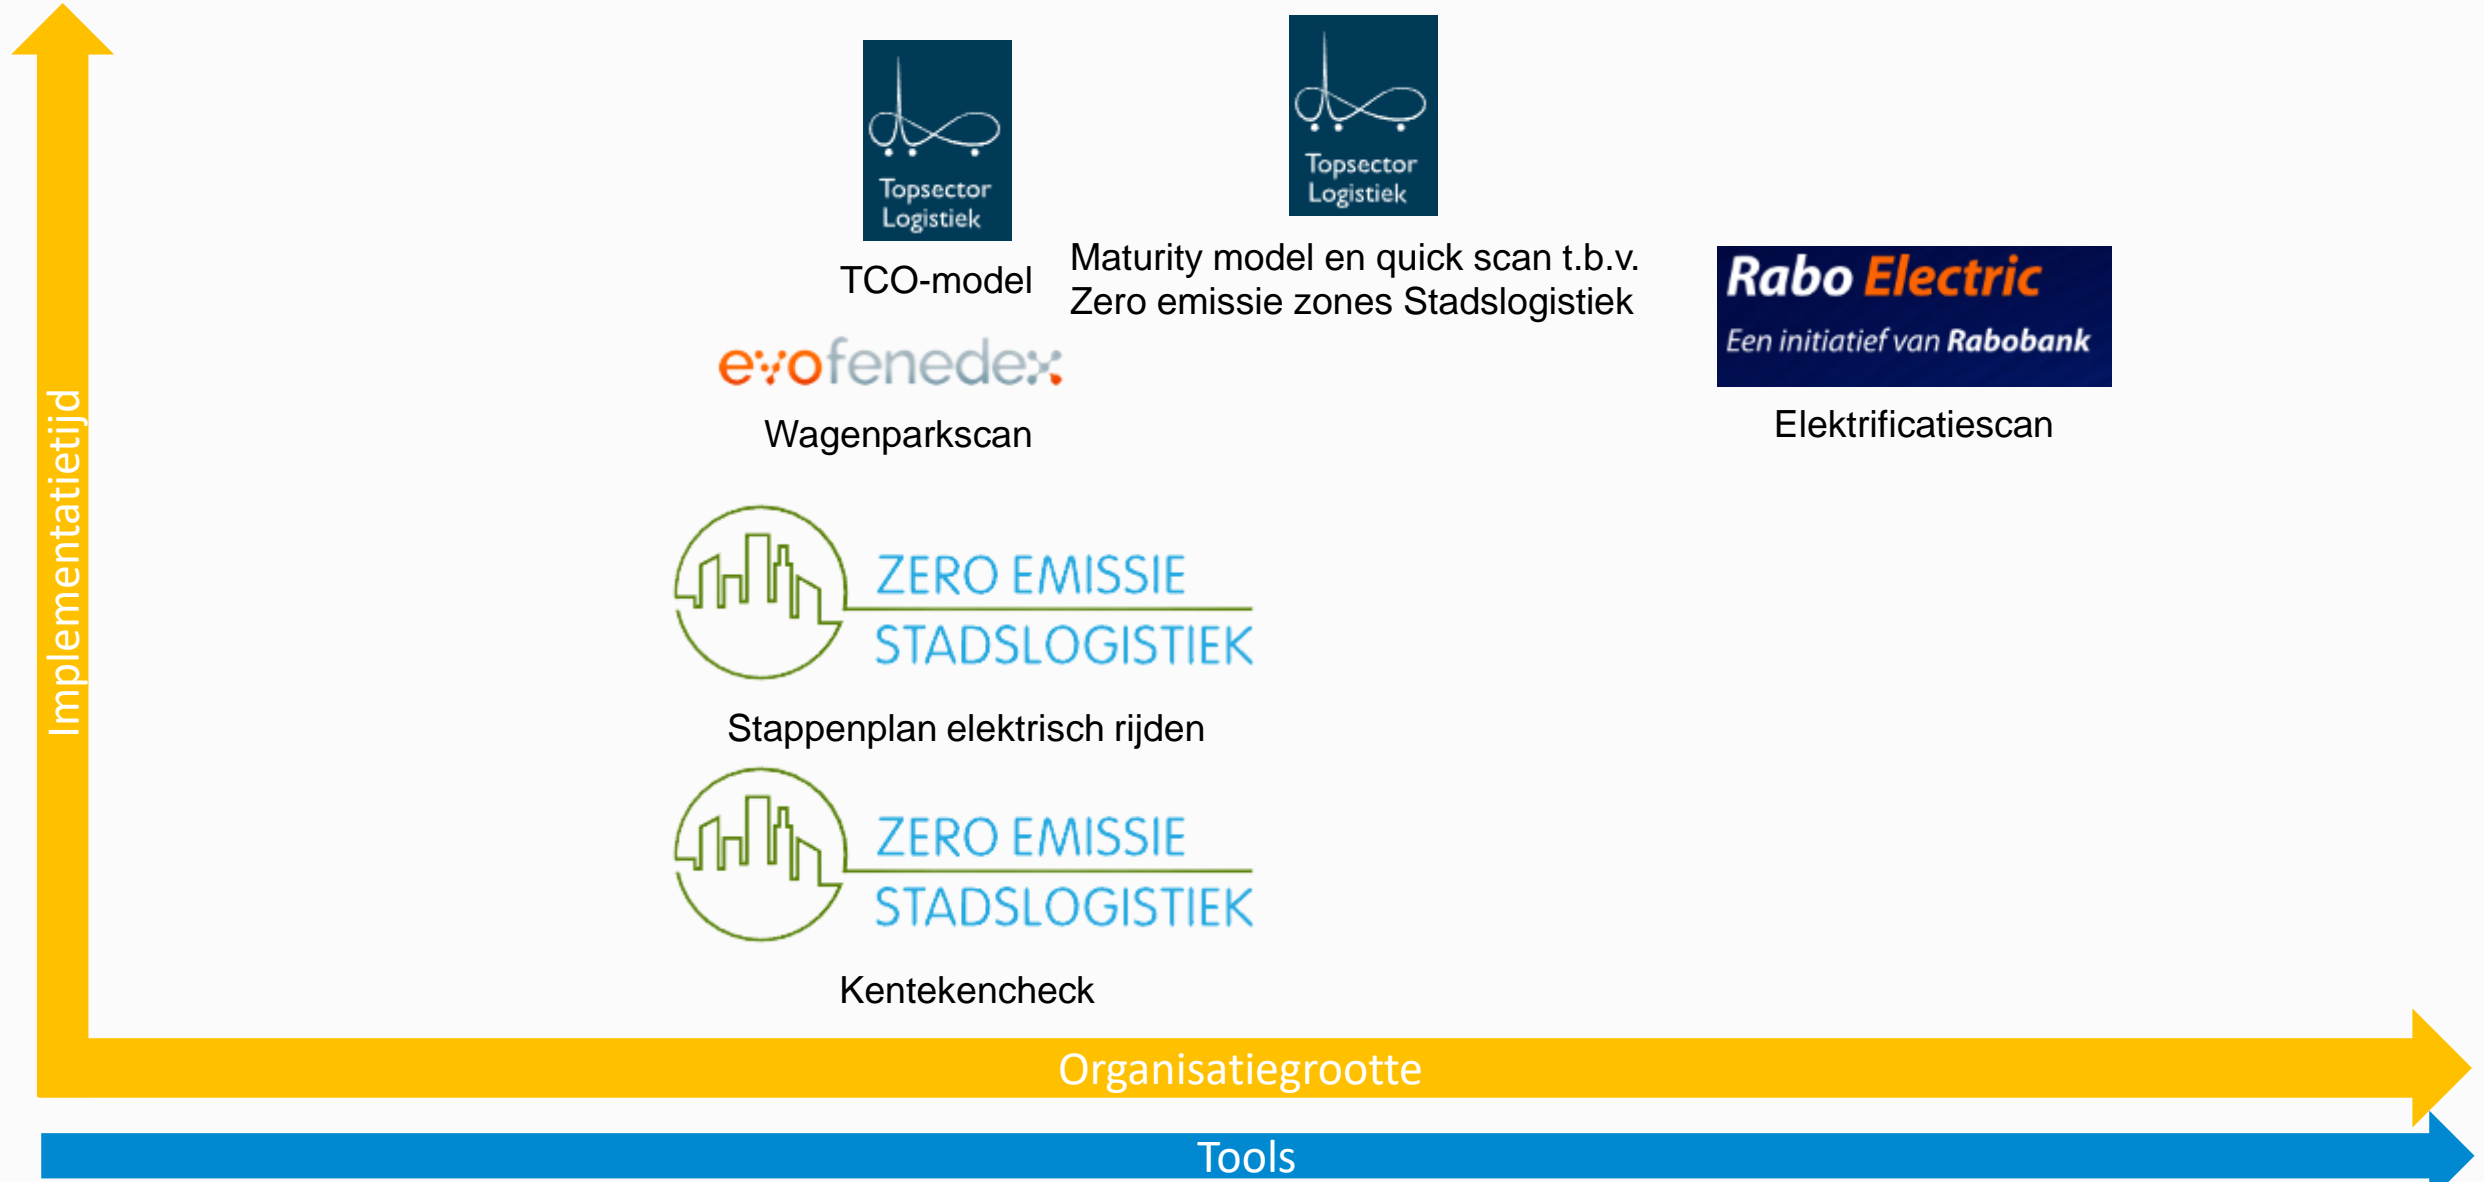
Implementatietijd

Topsector Logistiek

TCO-model

Topsector Logistiek

Maturity model en quick scan t.b.v. Zero emissie zones Stadslogistiek

evofenedex

Wagenparkscan

Rabo Electric
Een initiatief van Rabobank

Elektrificatiescan

ZERO EMISSIE STADSLOGISTIEK

Stappenplan elektrisch rijden

ZERO EMISSIE STADSLOGISTIEK

Kentekencheck

Organisatiegrootte

Tools